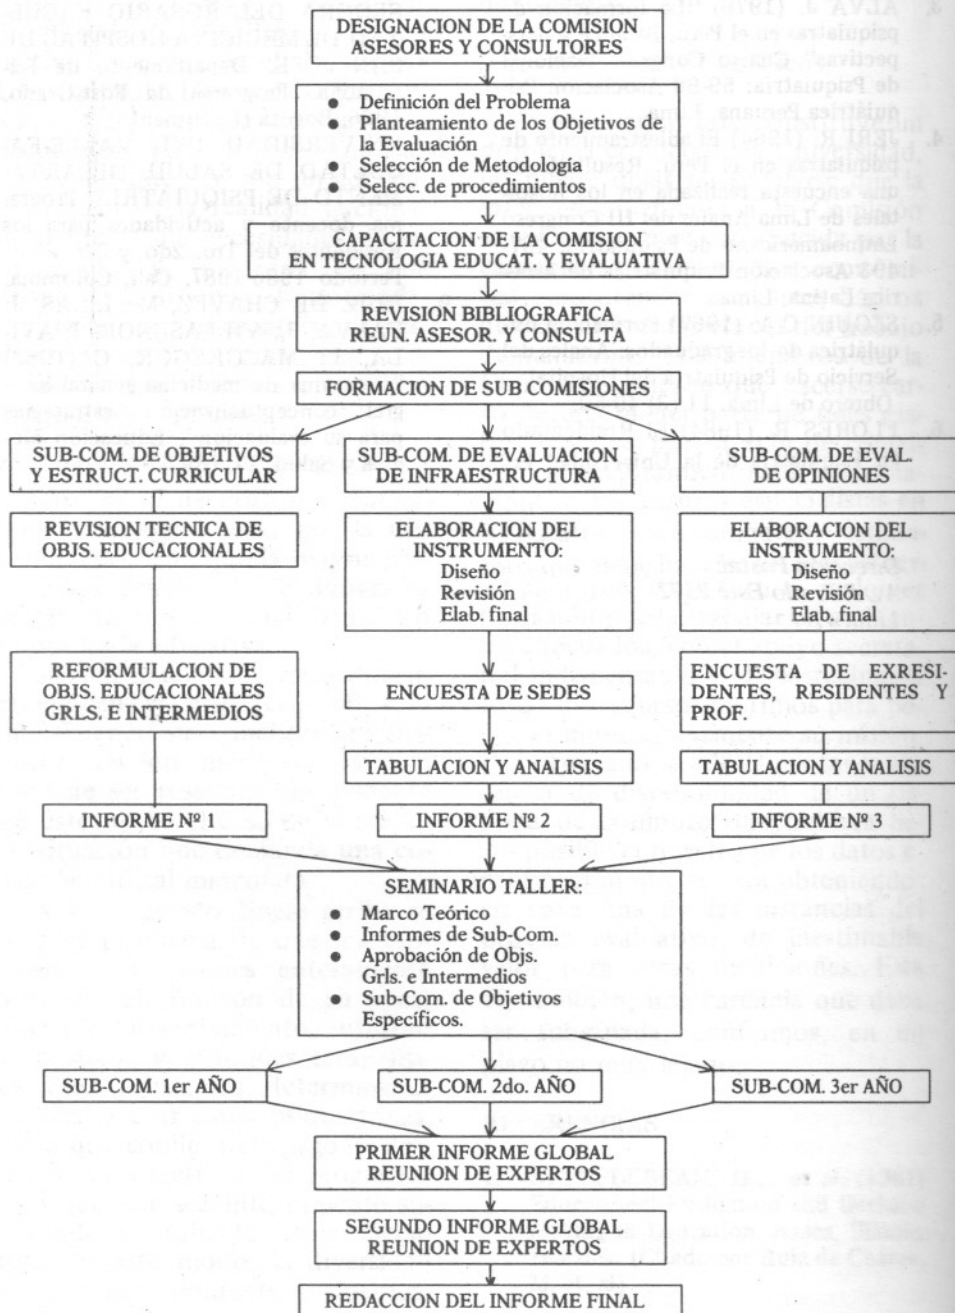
DESIGNACION DE LA COMISION
ASESORES Y CONSULTORES

- Definición del Problema
- Planteamiento de los Objetivos de la Evaluación
- Selección de Metodología
- Selecc. de procedimientos

CAPACITACION DE LA COMISION
EN TECNOLOGIA EDUCAT. Y EVALUATIVA

REVISION BIBLIOGRAFICA
REUN. ASESOR. Y CONSULTA

FORMACION DE SUB COMISIONES

SUB-COM. DE OBJETIVOS
Y ESTRUCT. CURRICULAR

SUB-COM. DE EVALUACION
DE INFRAESTRUCTURA

SUB-COM. DE EVAL.
DE OPINIONES

REVISION TECNICA DE
OBJS. EDUCACIONALES

ELABORACION DEL
INSTRUMENTO:
Diseño
Revisión
Elab. final

ELABORACION DEL
INSTRUMENTO:
Diseño
Revisión
Elab. final

REFORMULACION DE
OBJS. EDUCACIONALES
GRLS. E INTERMEDIOS

ENCUESTA DE SEDES

ENCUESTA DE EXRESIDENTES, RESIDENTES Y PROF.

TABULACION Y ANALISIS

TABULACION Y ANALISIS

INFORME Nº 1

INFORME Nº 2

INFORME Nº 3

SEMINARIO TALLER:
- Marco Teórico
- Informes de Sub-Com.
- Aprobación de Objs. Grls. e Intermedios
- Sub-Com. de Objetivos Específicos.

SUB-COM. 1er AÑO

SUB-COM. 2do. AÑO

SUB-COM. 3er AÑO

PRIMER INFORME GLOBAL
REUNION DE EXPERTOS

SEGUNDO INFORME GLOBAL
REUNION DE EXPERTOS

REDACCION DEL INFORME FINAL